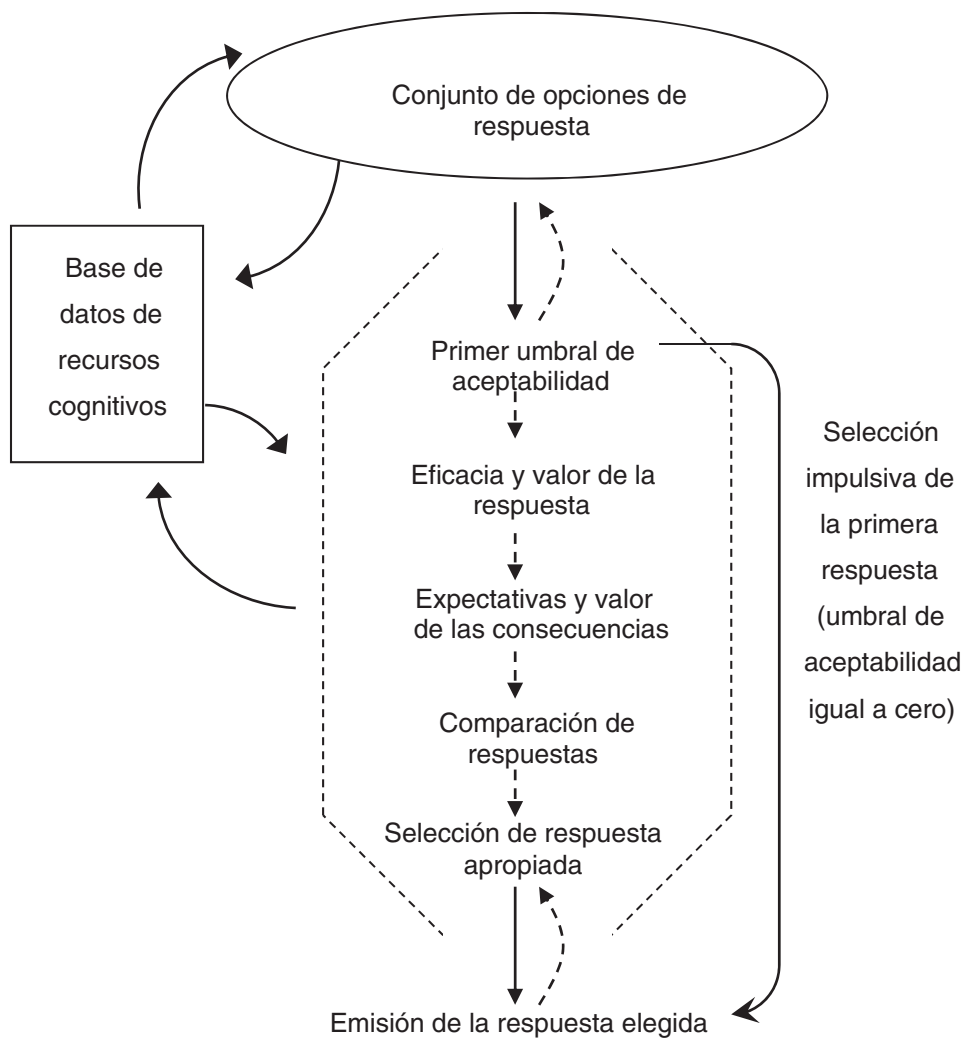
Conjunto de opciones de respuesta

Base de datos de recursos cognitivos

Primer umbral de aceptabilidad

Eficacia y valor de la respuesta

Expectativas y valor de las consecuencias

Comparación de respuestas

Selección de respuesta apropiada

Selección impulsiva de la primera respuesta (umbral de aceptabilidad igual a cero)

Emisión de la respuesta elegida